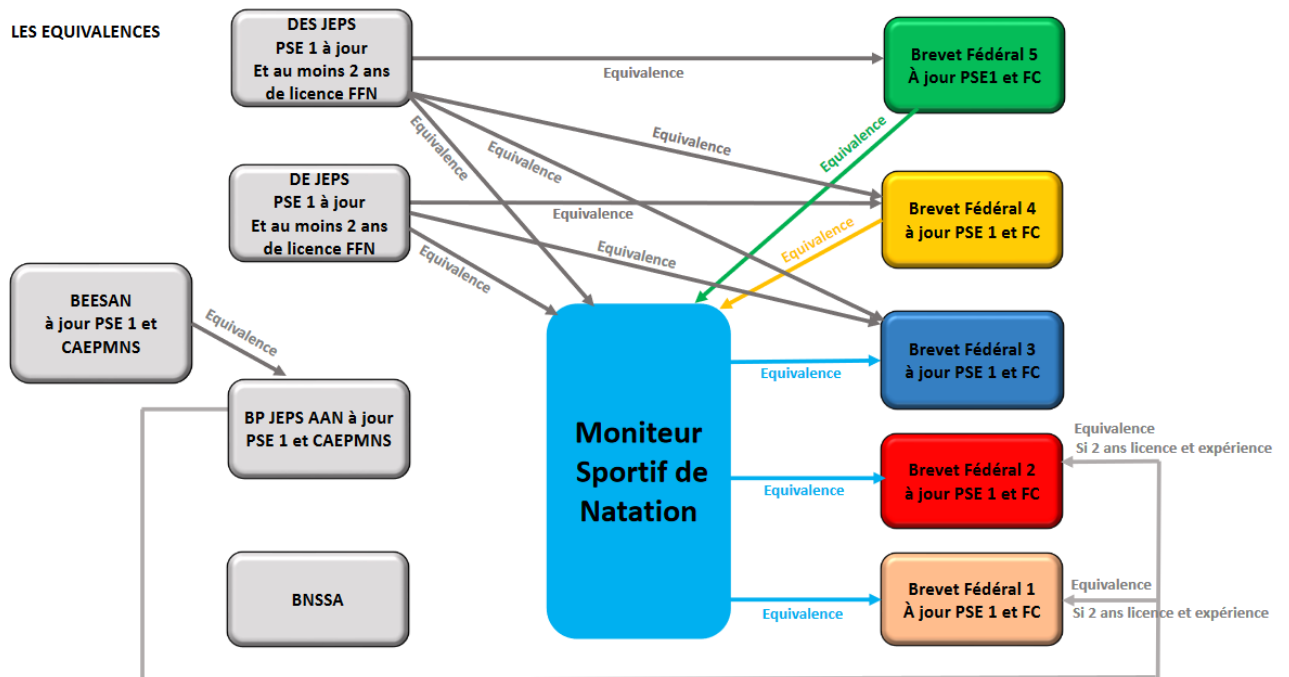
LES EQUIVALENCES

DES JEPS
PSE 1 à jour
Et au moins 2 ans
de licence FFN

Equivalence

Brevet Fédéral 5
À jour PSE1 et FC

Equivalence

Equivalence

Equivalence

Equivalence

DE JEPS
PSE 1 à jour
Et au moins 2 ans
de licence FFN

Equivalence

Brevet Fédéral 4
à jour PSE 1 et FC

Equivalence

Equivalence

Equivalence

BEESAN
à jour PSE 1 et
CAEPMNS

Equivalence

Brevet Fédéral 3
à jour PSE 1 et FC

Equivalence

BP JEPS AAN à jour
PSE 1 et CAEPMNS

Moniteur
Sportif de
Natation

Equivalence
Si 2 ans licence et expérience

Brevet Fédéral 2
à jour PSE 1 et FC

Equivalence

BNSSA

Brevet Fédéral 1
À jour PSE 1 et FC

Equivalence

Equivalence
Si 2 ans licence et expérience